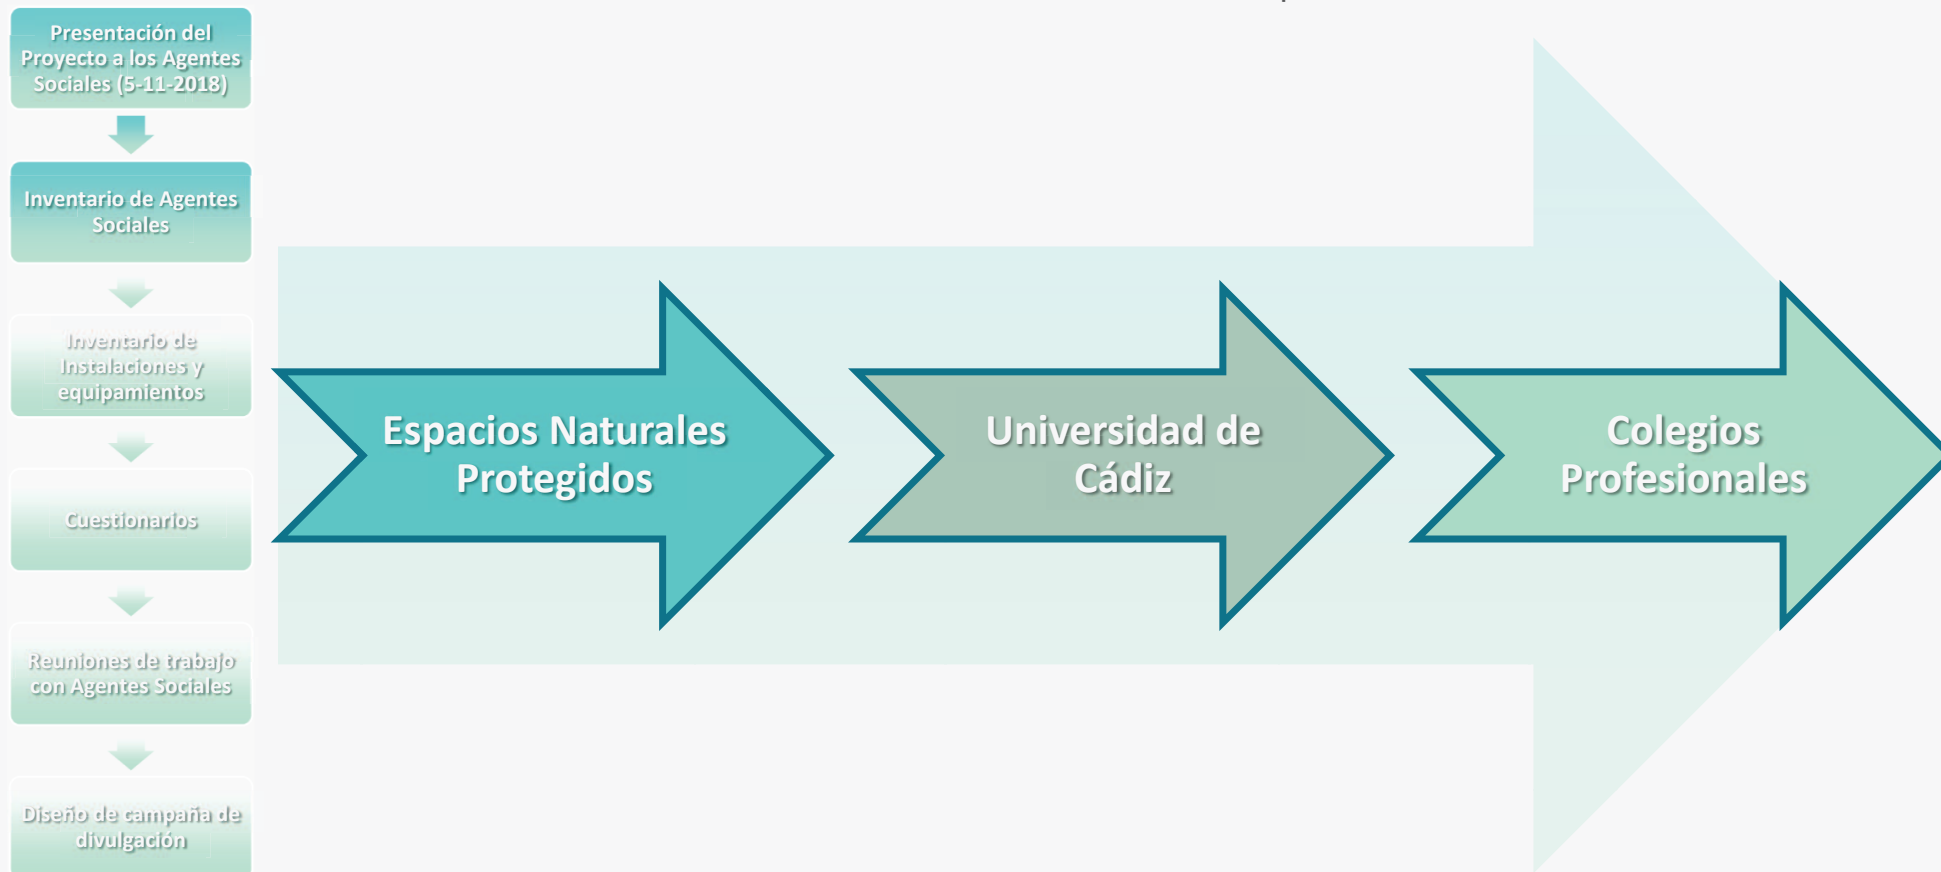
Presentación del Proyecto a los Agentes Sociales (5-11-2018)

Inventario de Agentes Sociales

Inventario de Instalaciones y equipamientos

Cuestionarios

Reuniones de trabajo con Agentes Sociales

Diseño de campaña de divulgación

Espacios Naturales Protegidos

Universidad de Cádiz

Colegios Profesionales